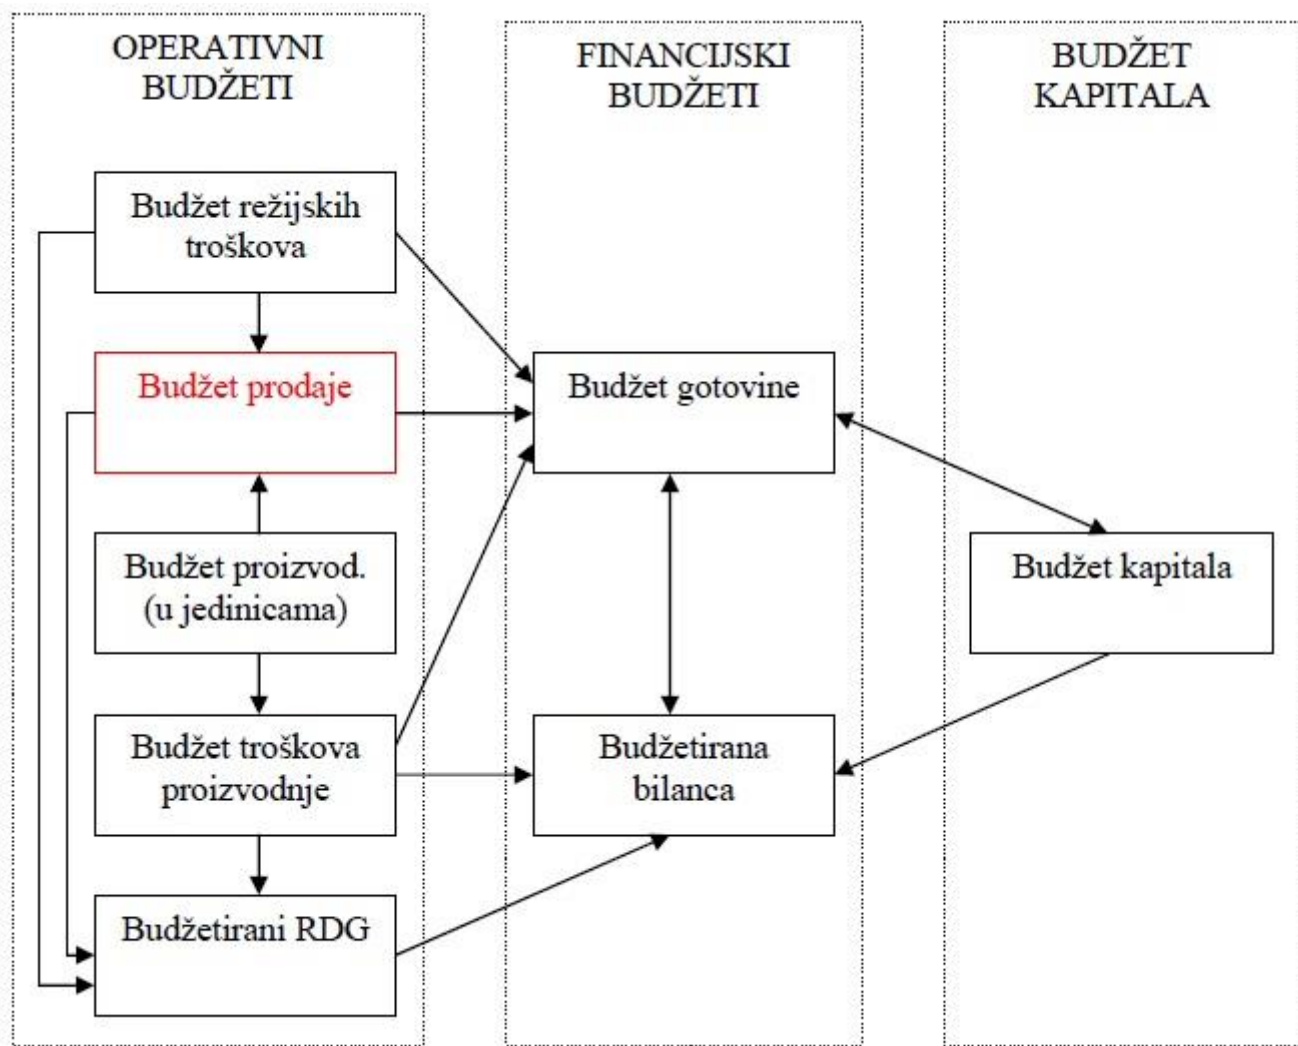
OPERATIVNI BUDŽETI

FINANCIJSKI BUDŽETI

BUDŽET KAPITALA

Budžet režijskih troškova

Budžet prodaje

Budžet proizvod. (u jedinicama)

Budžet troškova proizvodnje

Budžetirani RDG

Budžet gotovine

Budžetirana bilanca

Budžet kapitala